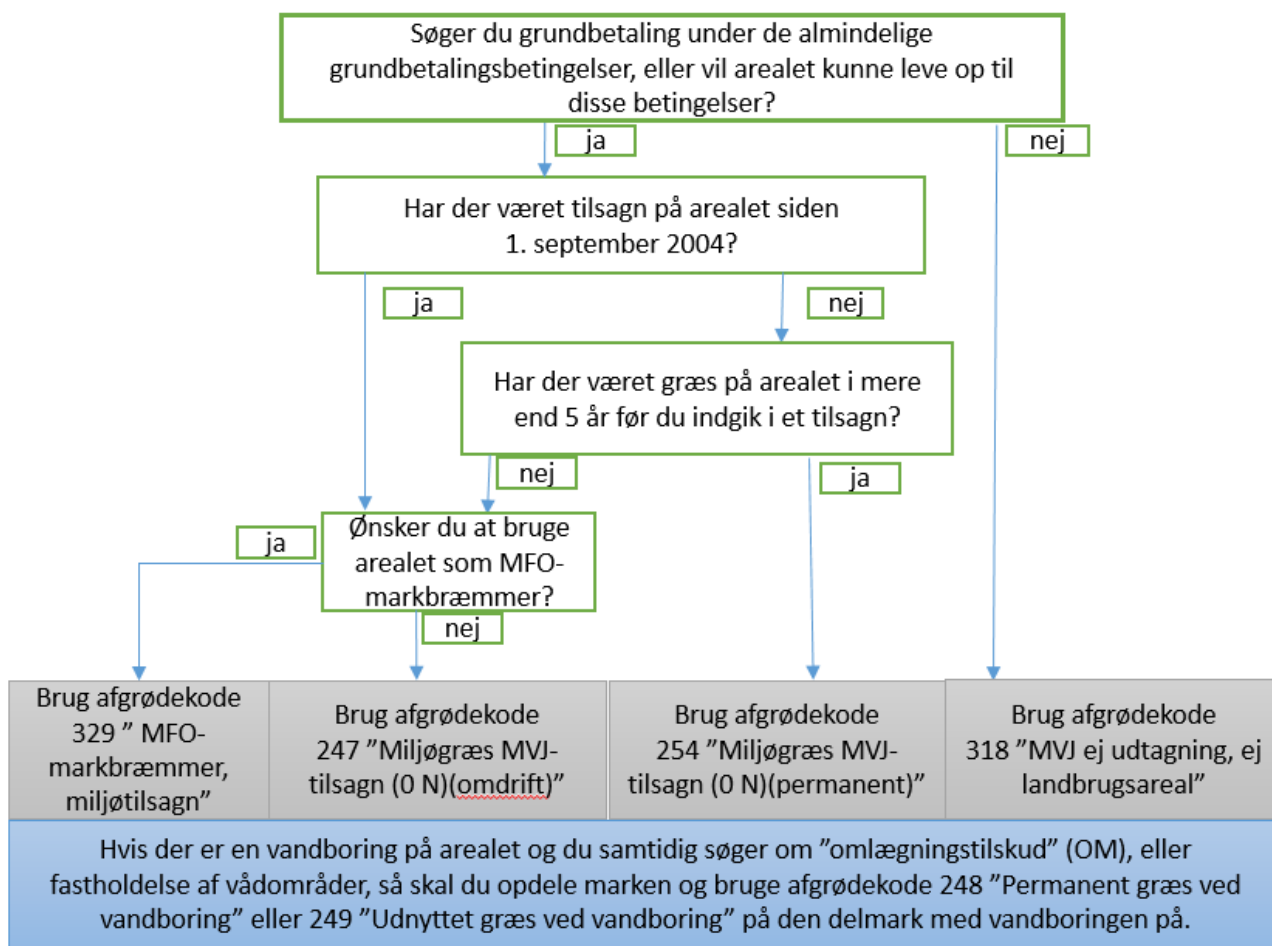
Søger du grundbetaling under de almindelige grundbetalingsbetingelser, eller vil arealet kunne leve op til disse betingelser?

ja

nej

Har der været tilsagn på arealet siden 1. september 2004?

ja

nej

Har der været græs på arealet i mere end 5 år før du indgik i et tilsagn?

nej

ja

ja

Ønsker du at bruge arealet som MFO-markbræmmer?

nej

Brug afgrødekode 329 ” MFO-markbræmmer, miljøtilsagn”

Brug afgrødekode 247 ”Miljøgræs MVJ-tilsagn (0 N)(omdrift)”

Brug afgrødekode 254 ”Miljøgræs MVJ-tilsagn (0 N)(permanent)”

Brug afgrødekode 318 ”MVJ ej udtagning, ej landbrugsareal”

Hvis der er en vandboring på arealet og du samtidig søger om ”omlægningstilskud” (OM), eller fastholdelse af vådområder, så skal du opdele marken og bruge afgrødekode 248 ”Permanent græs ved vandboring” eller 249 ”Udnyttet græs ved vandboring” på den delmark med vandboringen på.